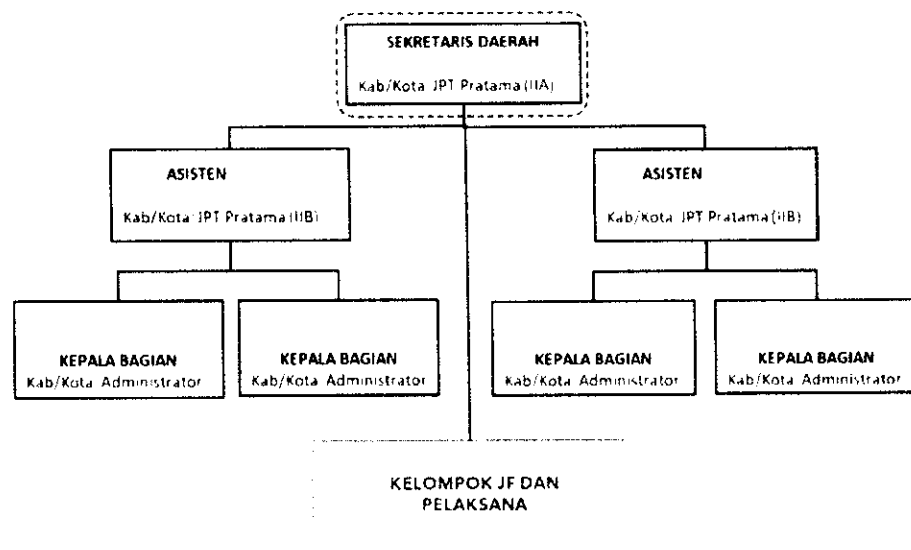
SEKRETARIS DAERAH
Kab/Kota JPT Pratama (IIA)

ASISTEN
Kab/Kota JPT Pratama (IIB)

ASISTEN
Kab/Kota JPT Pratama (IIB)

KEPALA BAGIAN
Kab/Kota Administrator

KEPALA BAGIAN
Kab/Kota Administrator

KEPALA BAGIAN
Kab/Kota Administrator

KEPALA BAGIAN
Kab/Kota Administrator

KELOMPOK JF DAN PELAKSANA